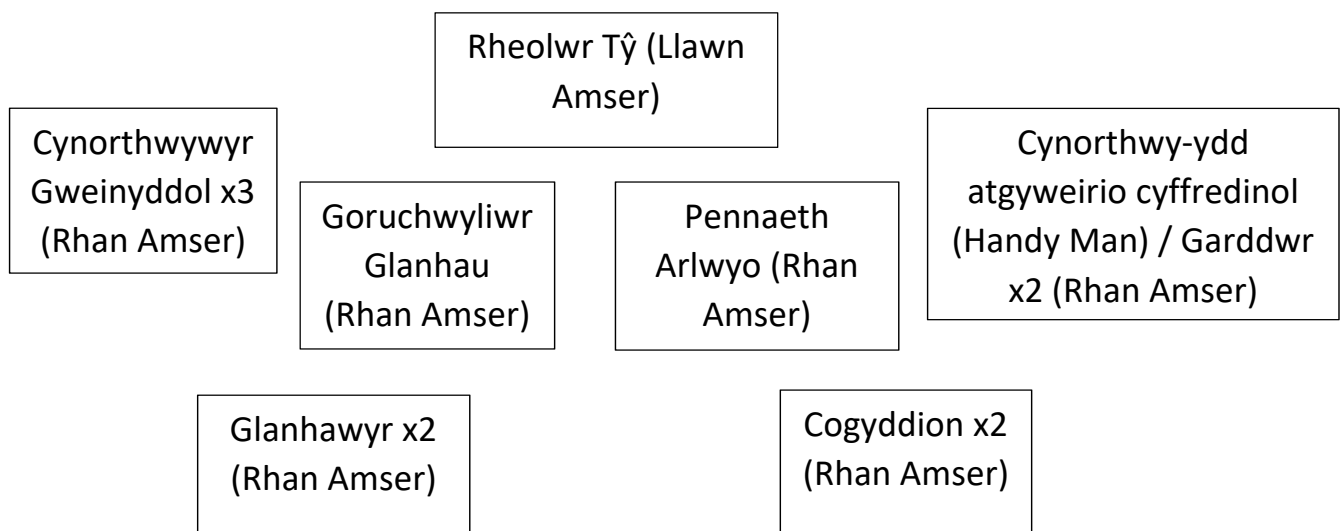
Rheolwr Tŷ (Llawn Amser)

Cynorthwywyr Gweinyddol x3 (Rhan Amser)

Goruchwyliwr Glanhau (Rhan Amser)

Pennaeth Arlwyo (Rhan Amser)

Cynorthwy-ydd atgyweirio cyffredinol (Handy Man) / Garddwr x2 (Rhan Amser)

Glanhawyr x2 (Rhan Amser)

Cogyddion x2 (Rhan Amser)